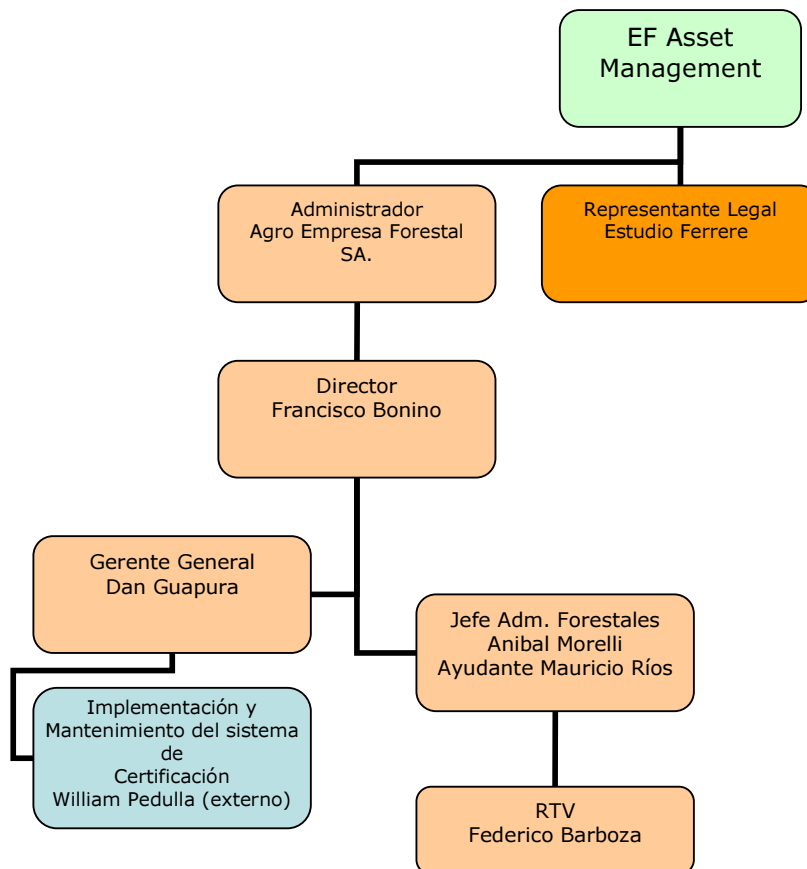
EF Asset Management

Administrador
Agro Empresa Forestal SA.

Representante Legal
Estudio Ferrere

Director
Francisco Bonino

Gerente General
Dan Guapura

Jefe Adm. Forestales
Anibal Morelli
Ayudante Mauricio Ríos

Implementación y Mantenimiento del sistema de Certificación
William Pedulla (externo)

RTV
Federico Barboza